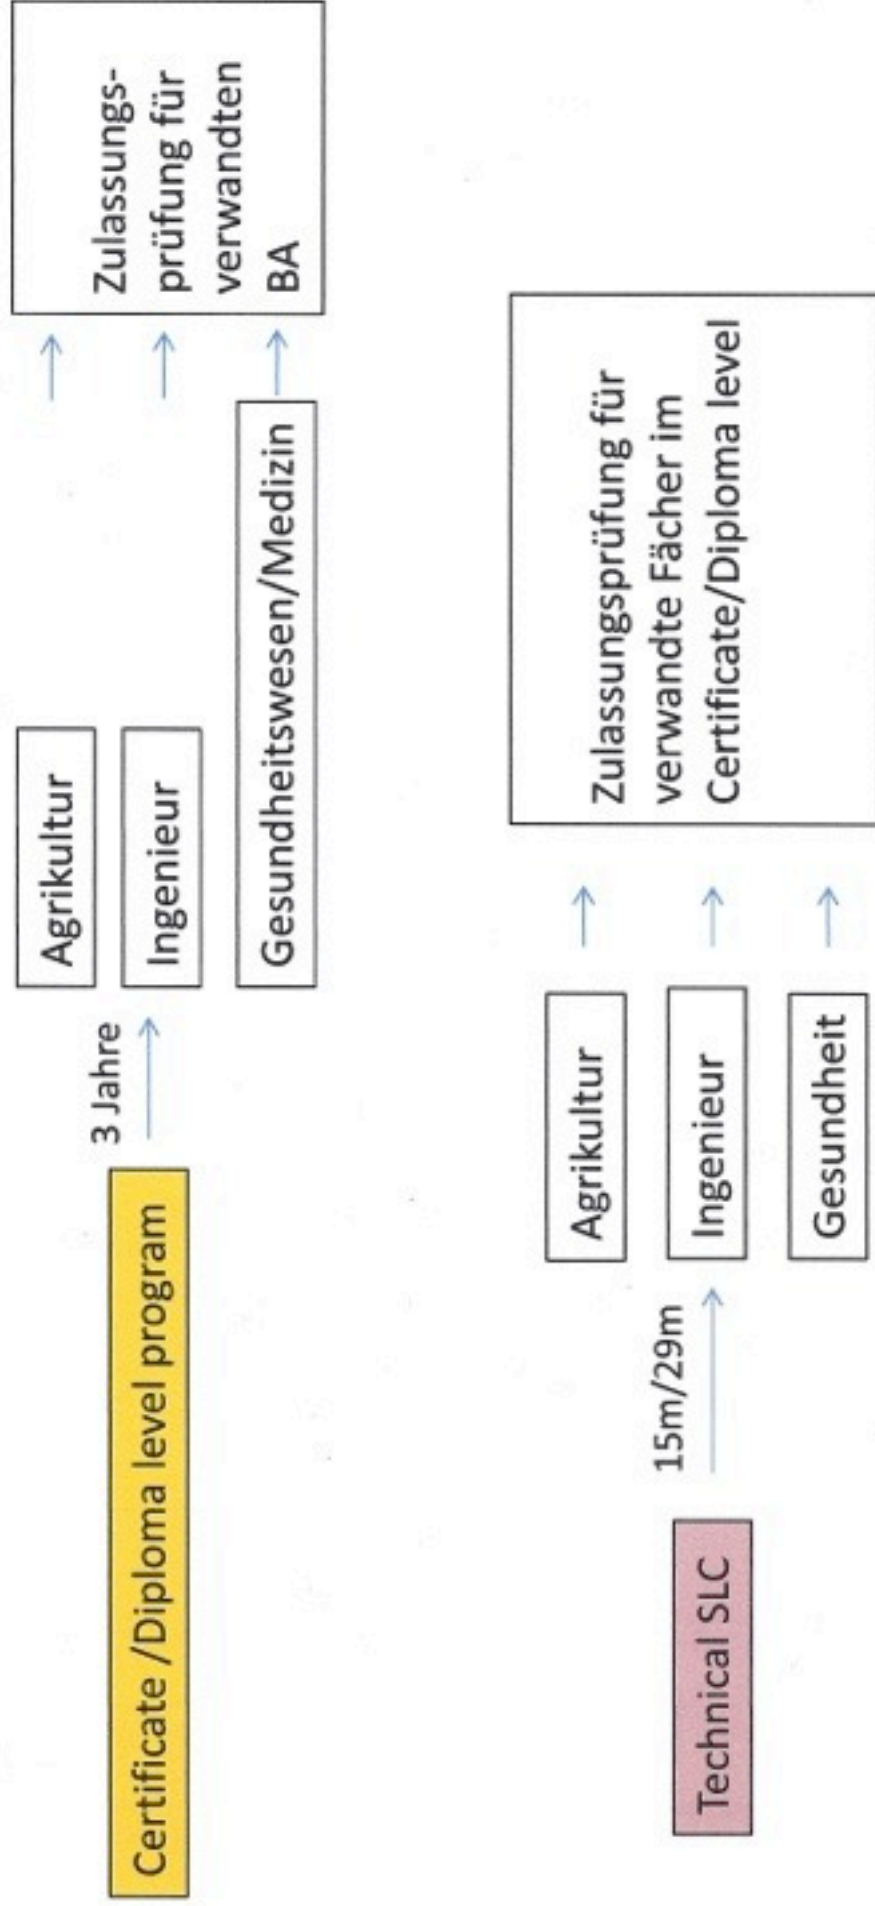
Certificate /Diploma level program

3 Jahre

Agrikultur

Ingenieur

Gesundheitswesen/Medizin

Zulassungsprüfung für verwandten BA

Technical SLC

15m/29m

Agrikultur

Ingenieur

Gesundheit

Zulassungsprüfung für verwandte Fächer im Certificate/Diploma level